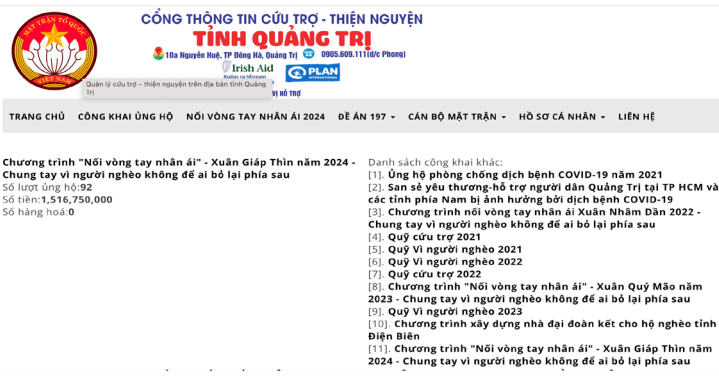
MẶT TRẬN TỔ QUỐC VIỆT NAM

CỔNG THÔNG TIN CỨU TRỢ - THIỆN NGUYỆN
TỈNH QUẢNG TRỊ

10a Nguyễn Huệ, TP Đông Hà, Quảng Trị 0905.609.111(đ/c Phong)

Irish Aid Rialtas na hÉireann PLAN INTERNATIONAL

Quản lý cứu trợ - thiện nguyện trên địa bàn tỉnh Quảng Trị

VỊ HỖ TRỢ

TRANG CHỦ CÔNG KHAI ỦNG HỘ NỐI VÒNG TAY NHÂN ÁI 2024 ĐỀ ÁN 197 CÁN BỘ MẶT TRẬN HỒ SƠ CÁ NHÂN LIÊN HỆ

Chương trình "Nối vòng tay nhân ái" - Xuân Giáp Thìn năm 2024 - Chung tay vì người nghèo không để ai bỏ lại phía sau
Số lượt ủng hộ:92
Số tiền:1,516,750,000
Số hàng hoá:0

Danh sách công khai khác:
[1]. Ủng hộ phòng chống dịch bệnh COVID-19 năm 2021
[2]. San sẻ yêu thương-hỗ trợ người dân Quảng Trị tại TP HCM và các tỉnh phía Nam bị ảnh hưởng bởi dịch bệnh COVID-19
[3]. Chương trình nối vòng tay nhân ái Xuân Nhâm Dần 2022 - Chung tay vì người nghèo không để ai bỏ lại phía sau
[4]. Quỹ cứu trợ 2021
[5]. Quỹ Vì người nghèo 2021
[6]. Quỹ Vì người nghèo 2022
[7]. Quỹ cứu trợ 2022
[8]. Chương trình "Nối vòng tay nhân ái" - Xuân Quý Mão năm 2023 - Chung tay vì người nghèo không để ai bỏ lại phía sau
[9]. Quỹ Vì người nghèo 2023
[10]. Chương trình xây dựng nhà đại đoàn kết cho hộ nghèo tỉnh Điện Biên
[11]. Chương trình "Nối vòng tay nhân ái" - Xuân Giáp Thìn năm 2024 - Chung tay vì người nghèo không để ai bỏ lại phía sau